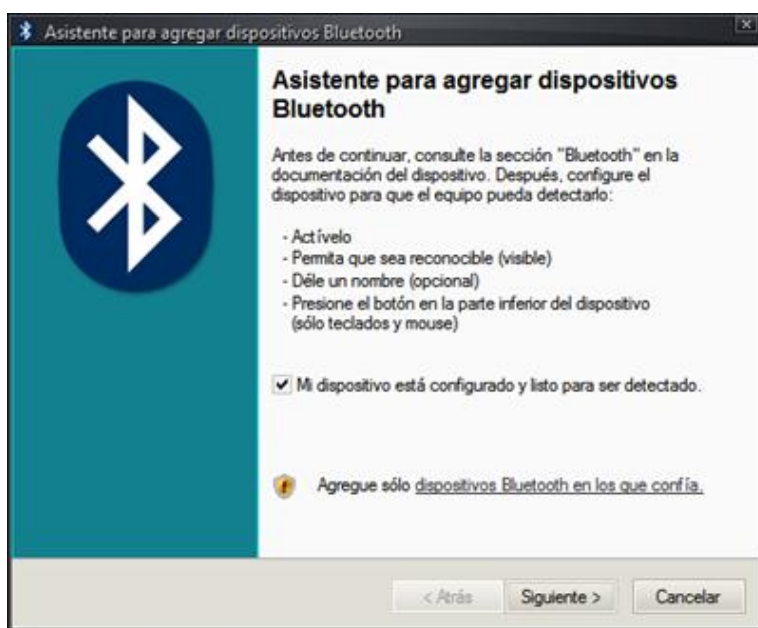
Asistente para agregar dispositivos Bluetooth

Asistente para agregar dispositivos Bluetooth

Antes de continuar, consulte la sección "Bluetooth" en la documentación del dispositivo. Después, configure el dispositivo para que el equipo pueda detectarlo:

- Actívelo
- Permita que sea reconocible (visible)
- Déle un nombre (opcional)
- Presione el botón en la parte inferior del dispositivo (sólo teclados y mouse)

Mi dispositivo está configurado y listo para ser detectado.

Agregue sólo dispositivos Bluetooth en los que confía.

< Atrás
Siguiente >
Cancelar